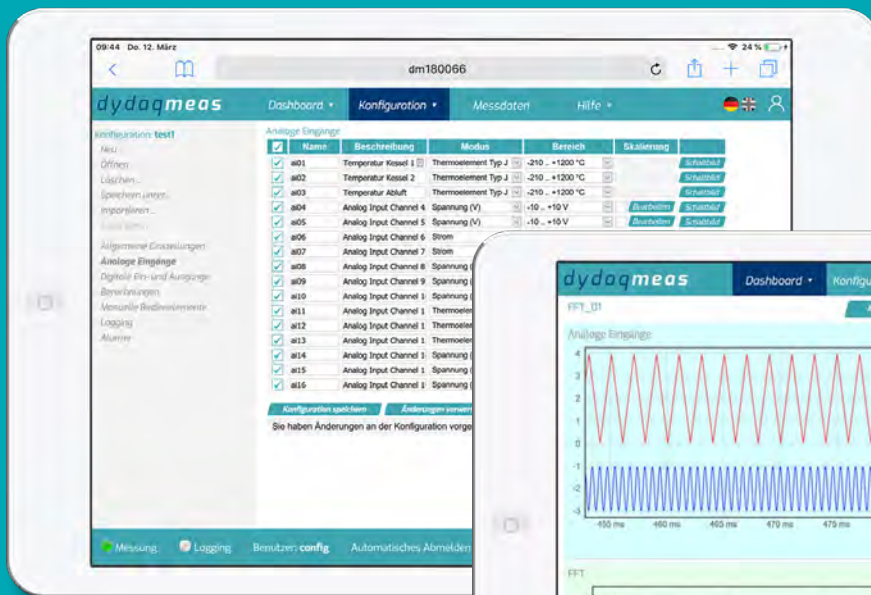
09:44 Do. 12. März

24 %

dm180066

dydaqmeas

Dashboard ▾

Konfiguration ▾

Messdaten

Hilfe ▾

Konfiguration: test1

Neu

Öffnen

Löschen

Speichern unter...

Importieren...

Exportieren

Allgemeine Einstellungen

Analoge Eingänge

Digitale Ein- und Ausgänge

Berechnungen

Manuelle Bedienelemente

Logging

Alarme

Analoge Eingänge

| ✓ | Name | Beschreibung | Modus | Bereich | Skalierung | |
|---|---|---|---|---|---|---|
| ✓ | ai01 | Temperatur Kessel 1 | Thermoelement Typ J | -210 ... +1200 °C | | Schaltbild |
| ✓ | ai02 | Temperatur Kessel 2 | Thermoelement Typ J | -210 ... +1200 °C | | Schaltbild |
| ✓ | ai03 | Temperatur Abluft | Thermoelement Typ J | -210 ... +1200 °C | | Schaltbild |
| ✓ | ai04 | Analog Input Channel 4 | Spannung (V) | -10 ... +10 V | Bearbeiten | Schaltbild |
| ✓ | ai05 | Analog Input Channel 5 | Spannung (V) | -10 ... +10 V | Bearbeiten | Schaltbild |
| ✓ | ai06 | Analog Input Channel 6 | Strom | | | |
| ✓ | ai07 | Analog Input Channel 7 | Strom | | | |
| ✓ | ai08 | Analog Input Channel 8 | Spannung ( | | | |
| ✓ | ai09 | Analog Input Channel 9 | Spannung ( | | | |
| ✓ | ai10 | Analog Input Channel 1 | Spannung ( | | | |
| ✓ | ai11 | Analog Input Channel 1 | Thermoele | | | |
| ✓ | ai12 | Analog Input Channel 1 | Thermoele | | | |
| ✓ | ai13 | Analog Input Channel 1 | Thermoele | | | |
| ✓ | ai14 | Analog Input Channel 1 | Spannung ( | | | |
| ✓ | ai15 | Analog Input Channel 1 | Spannung ( | | | |
| ✓ | ai16 | Analog Input Channel 1 | Spannung ( | | | |

Konfiguration speichern

Änderungen verwer

Sie haben Änderungen an der Konfiguration vorge

Messung

Logging

Benutzer: config

Automatisches Abmelden

dydaqmeas

Dashboard ▾

Konfigu

FFT_01

Analoge Eingänge

4
3
2
1
0
-1
-2
-3

455 ms
460 ms
465 ms
470 ms
475 ms

FFT